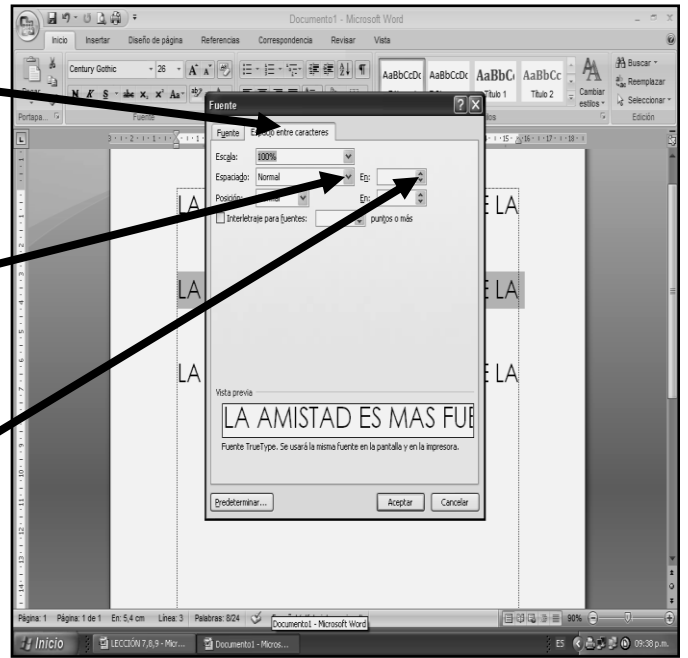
Documento1 - Microsoft Word

Inicio Insertar Diseño de página Referencias Correspondencia Revisar Vista

Century Gothic 26

N K S abe x, x² Aa

AaBbCcDc AaBbCcDc AaBbC AaBbCc

Título 1 Título 2

Cambiar estilos

Buscar Reemplazar Seleccionar

Portapa... Fuente Estilos Edición

Fuente

Fuente Espacio entre caracteres

Escala: 100%

Espaciado: Normal En:

Posición: Normal En:

Interletraje para fuentes: puntos o más

Vista previa

LA AMISTAD ES MAS FUE

Fuente TrueType. Se usará la misma fuente en la pantalla y en la impresora.

Predeterminar... Aceptar Cancelar

LA LA

LA LA

LA LA

Página: 1 Página: 1 de 1 En: 5,4 cm Línea: 3 Palabras: 8/24 Documento1 - Microsoft Word 90%

Inicio LECCIÓN 7,8,9 - Micr... Documento1 - Micros... ES 09:38 p.m.